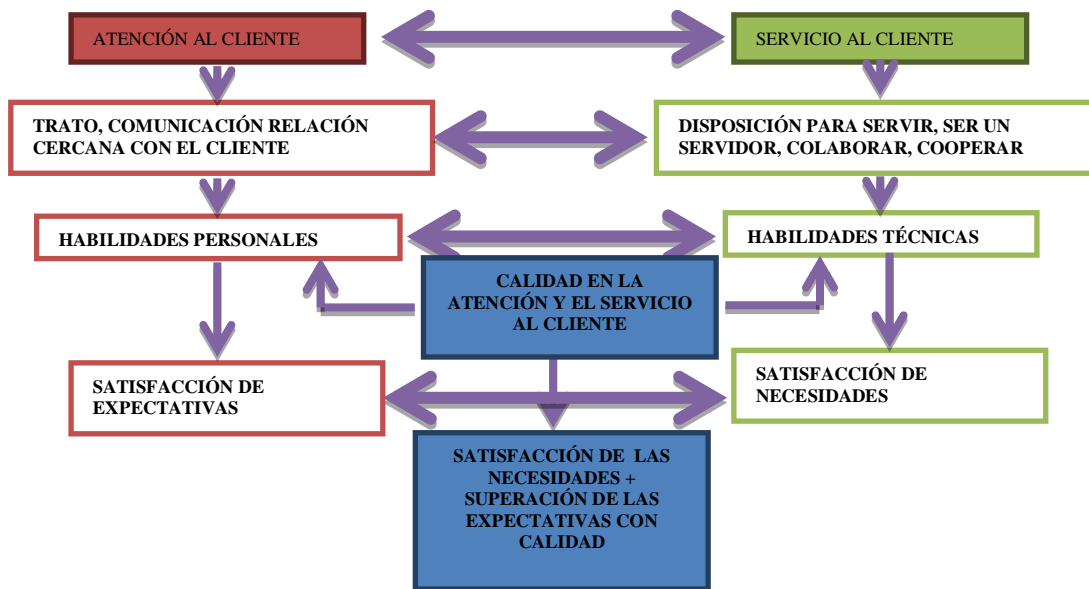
ATENCIÓN AL CLIENTE

SERVICIO AL CLIENTE

TRATO, COMUNICACIÓN RELACIÓN CERCANA CON EL CLIENTE

DISPOSICIÓN PARA SERVIR, SER UN SERVIDOR, COLABORAR, COOPERAR

HABILIDADES PERSONALES

HABILIDADES TÉCNICAS

CALIDAD EN LA ATENCIÓN Y EL SERVICIO AL CLIENTE

SATISFACCIÓN DE EXPECTATIVAS

SATISFACCIÓN DE NECESIDADES

SATISFACCIÓN DE LAS NECESIDADES + SUPERACIÓN DE LAS EXPECTATIVAS CON CALIDAD